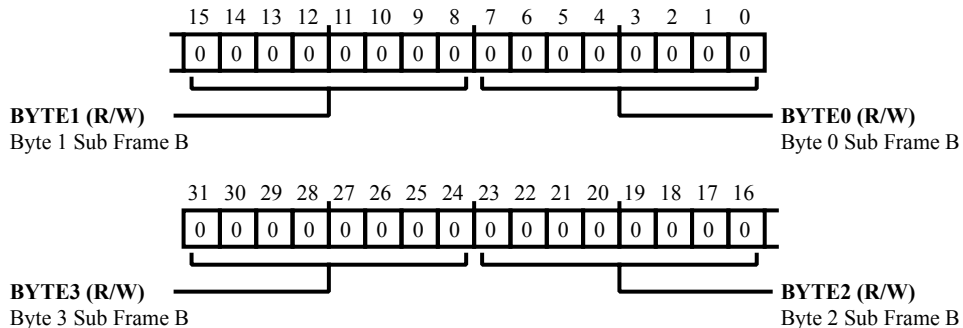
| 15 | 14 | 13 | 12 | 11 | 10 | 9 | 8 | 7 | 6 | 5 | 4 | 3 | 2 | 1 | 0 |
|---|---|---|---|---|---|---|---|---|---|---|---|---|---|---|---|
| 0 | 0 | 0 | 0 | 0 | 0 | 0 | 0 | 0 | 0 | 0 | 0 | 0 | 0 | 0 | 0 |

**BYTE1 (R/W)**
Byte 1 Sub Frame B

**BYTE0 (R/W)**
Byte 0 Sub Frame B

| 31 | 30 | 29 | 28 | 27 | 26 | 25 | 24 | 23 | 22 | 21 | 20 | 19 | 18 | 17 | 16 |
|---|---|---|---|---|---|---|---|---|---|---|---|---|---|---|---|
| 0 | 0 | 0 | 0 | 0 | 0 | 0 | 0 | 0 | 0 | 0 | 0 | 0 | 0 | 0 | 0 |

**BYTE3 (R/W)**
Byte 3 Sub Frame B

**BYTE2 (R/W)**
Byte 2 Sub Frame B